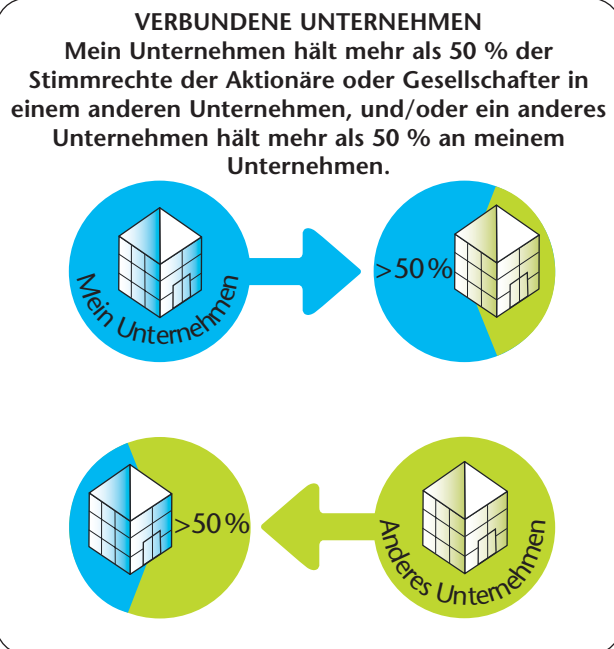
VERBUNDENE UNTERNEHMEN
Mein Unternehmen hält mehr als 50 % der Stimmrechte der Aktionäre oder Gesellschafter in einem anderen Unternehmen, und/oder ein anderes Unternehmen hält mehr als 50 % an meinem Unternehmen.

Mein Unternehmen

>50 %

>50 %

Anderes Unternehmen